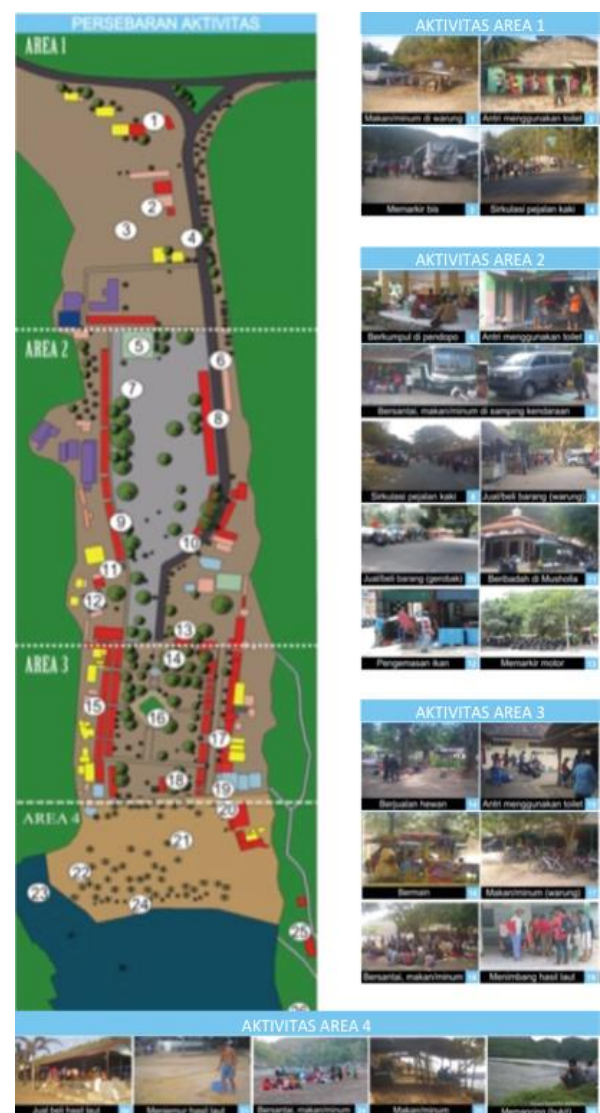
PERSEBARAN AKTIVITAS

AREA 1

1
2
3
4

AREA 2

5
6
7
8
9
10
11
12
13

AREA 3

14
15
16
17
18
19
20

AREA 4

21
22
23
24
25
26

AKTIVITAS AREA 1

Makan/minum di warung 1
Antri menggunakan toilet 2
Memarkir bis 3
Sirkulasi pejalan kaki 4

AKTIVITAS AREA 2

Berkumpul di pendopo 5
Antri menggunakan toilet 6
Bersantai, makan/minum di samping kendaraan 7
Sirkulasi pejalan kaki 8
Jual/beli barang (warung) 9
Jual/beli barang (gerobak) 10
Beribadah di Musholla 11
Pengemasan ikan 12
Memarkir motor 13

AKTIVITAS AREA 3

Berjualan hewan 14
Antri menggunakan toilet 15
Bermain 16
Makan/minum (warung) 17
Bersantai, makan/minum 18
Menimbang hasil laut 19

AKTIVITAS AREA 4

Jual beli hasil laut
Mencari hasil laut
Bersantai, makan/minum
Makan/minum
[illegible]